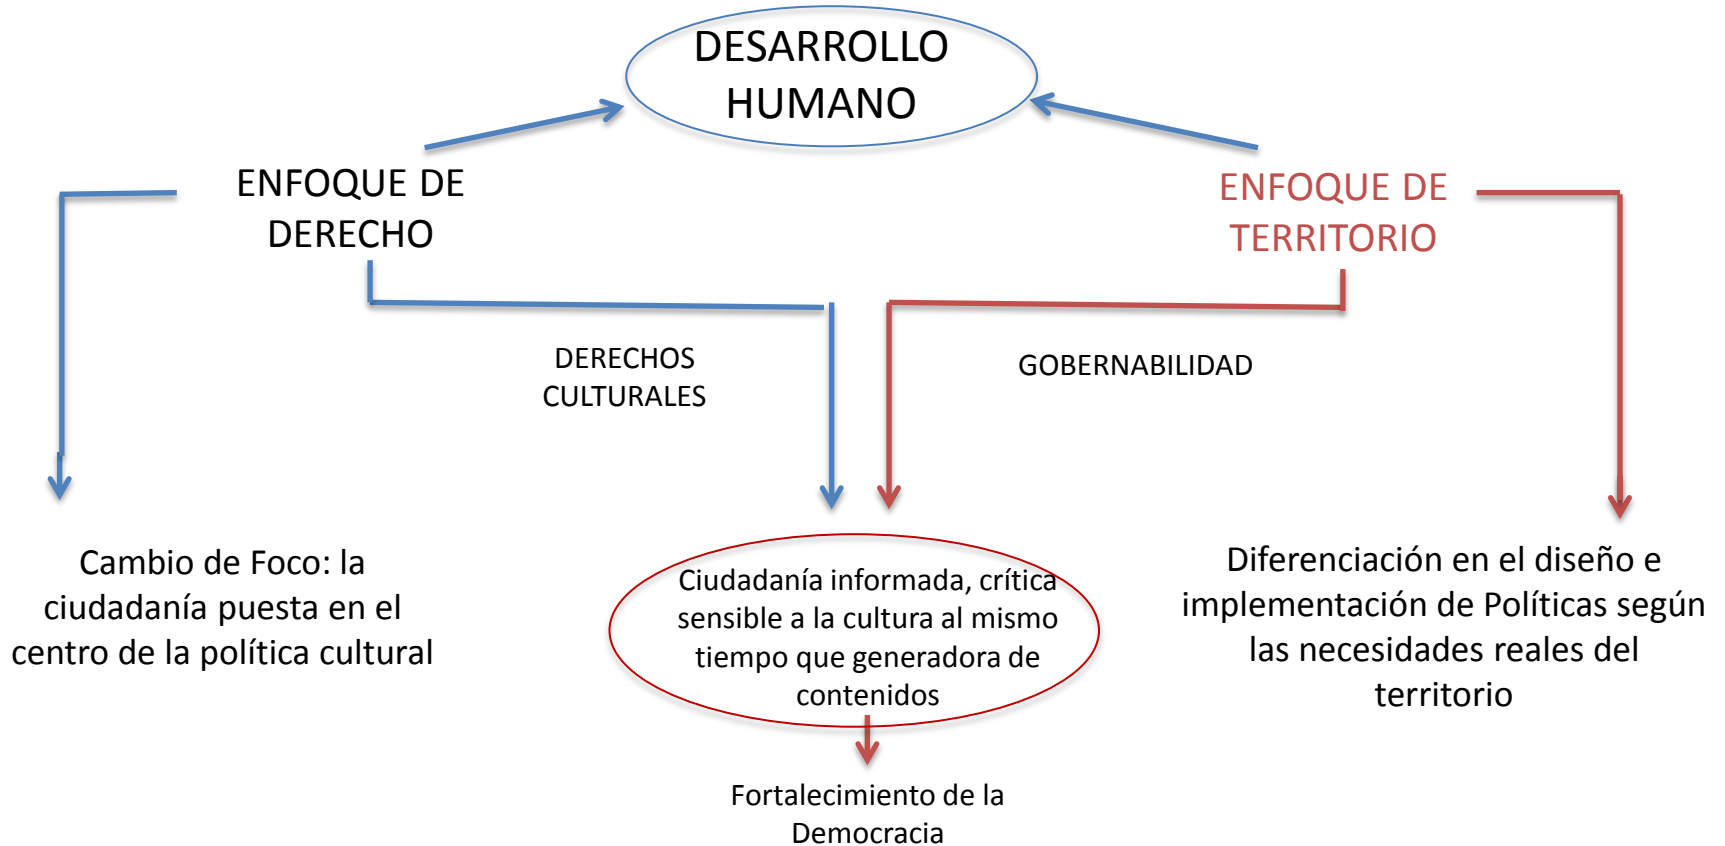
DESARROLLO HUMANO

ENFOQUE DE DERECHO

ENFOQUE DE TERRITORIO

DERECHOS CULTURALES

GOBERNABILIDAD

Cambio de Foco: la ciudadanía puesta en el centro de la política cultural

Ciudadanía informada, crítica sensible a la cultura al mismo tiempo que generadora de contenidos

Diferenciación en el diseño e implementación de Políticas según las necesidades reales del territorio

Fortalecimiento de la Democracia